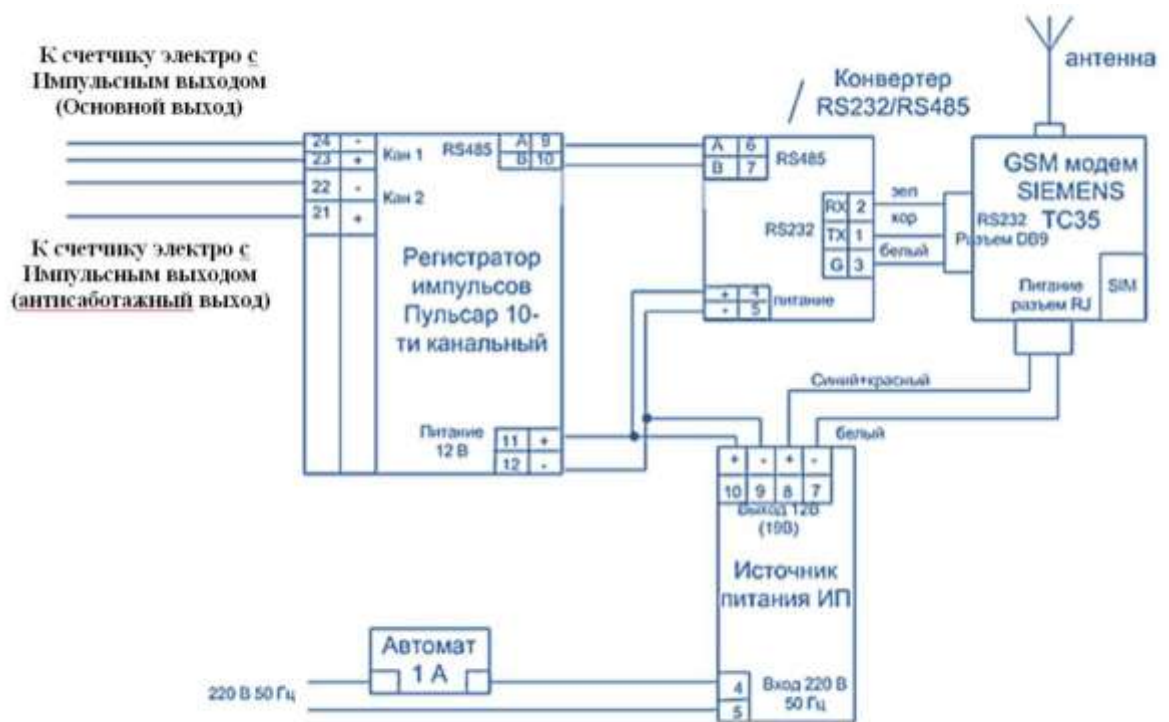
К счетчику электро с Импульсным выходом (Основной выход)

К счетчику электро с Импульсным выходом (антисаботажный выход)

Конвертер RS232/RS485

антенна

24 -
23 +
Кан 1
22 -
21 +
Кан 2

RS485
A 9
B 10

Регистратор импульсов Пульсар 10-ти канальный

Питание 12 В
11 +
12 -

A 6
B 7
RS485

RS232
RX 2
TX 1
G 3

+ 4
- 5
питание

зел
кор
белый

GSM модем SIEMENS TC35

RS232 Разъем DB9

Питание разъем RJ

SIM

Синий+красный

белый

+ - + -
10 9 8 7
Выход 12В (19В)

Источник питания ИП

Автомат 1 А

220 В 50 Гц

4
5
Вход 220 В 50 Гц